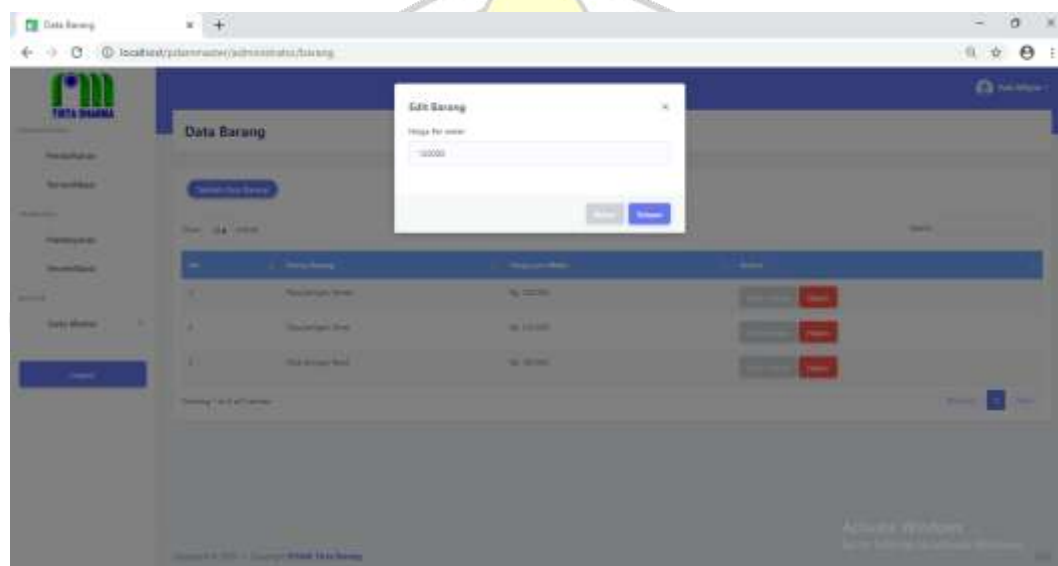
Data Barang
localhost/pdammaster/administrator/barang

TIRTA DHARMA

Pendaftaran

Pemeriksaan

Pembayaran

Data Master

Data Barang

Tambah Data Barang

Show 10 entries

Search:

| No | Nama Barang | Harga per Meter | Action |
|---|---|---|---|
| 1 | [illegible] | Rp. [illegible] | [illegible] Hapus |
| 2 | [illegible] | Rp. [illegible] | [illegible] Hapus |
| 3 | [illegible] | Rp. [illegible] | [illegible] Hapus |

Showing 1 to 3 of 3 entries

Previous 1 Next

Edit Barang ×

Harga Per meter

100000

Batal Simpan

Activate Windows

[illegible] PDAM Tirta Dharma